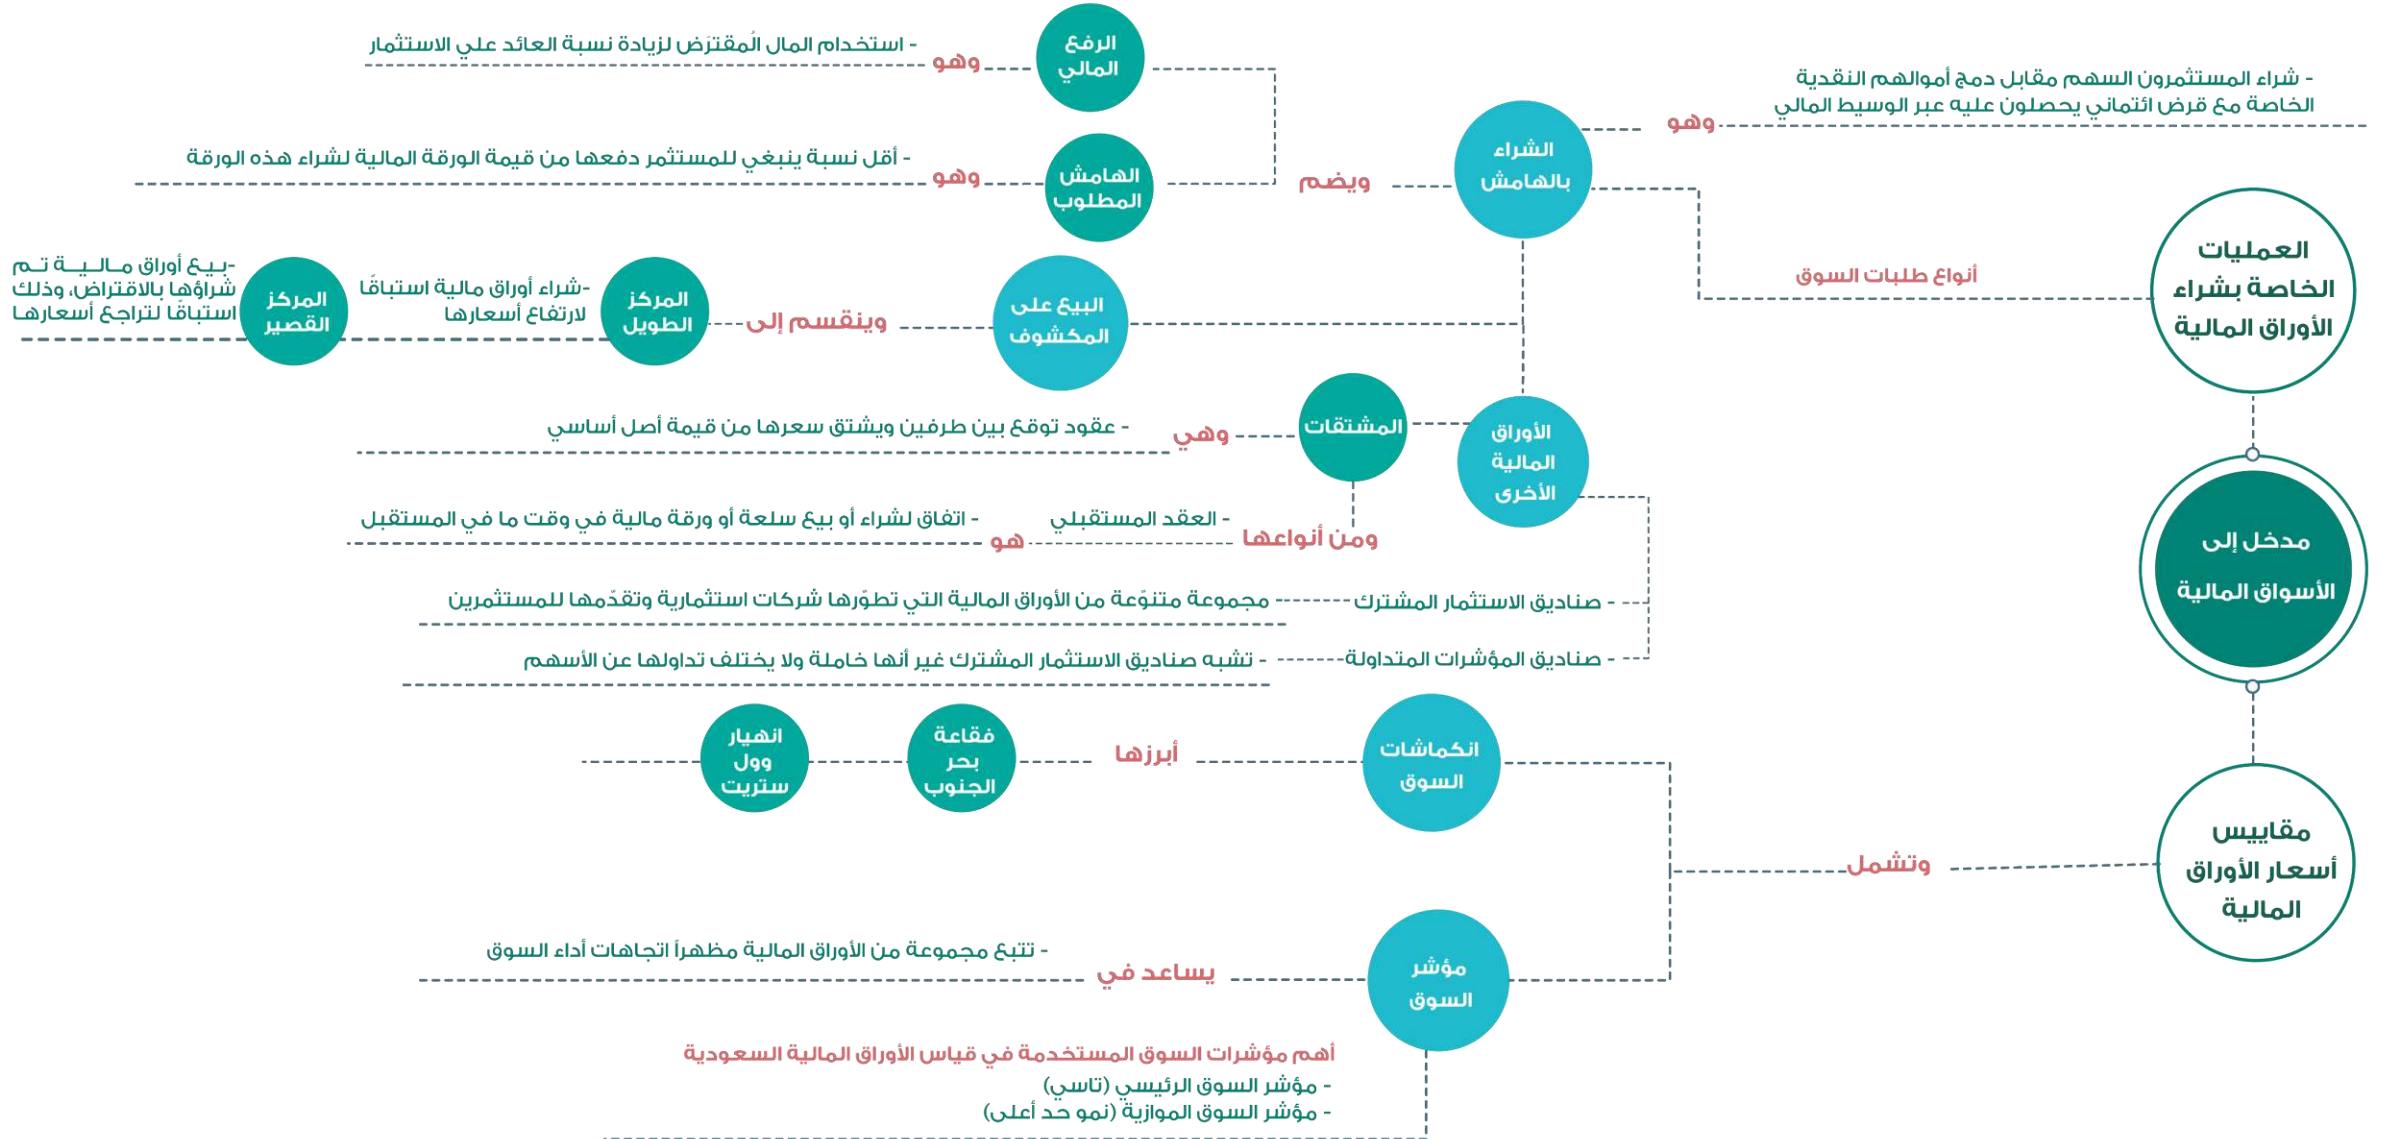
مدخل إلى الأسواق المالية

العمليات الخاصة بشراء الأوراق المالية

أنواع طلبات السوق

الشراء بالهامش

وهو

- شراء المستثمرون السهم مقابل دمج أموالهم النقدية الخاصة مع قرض ائتماني يحصلون عليه عبر الوسيط المالي

ويضم

الرفع المالي

وهو

- استخدام المال المُقترَض لزيادة نسبة العائد على الاستثمار

الهامش المطلوب

وهو

- أقل نسبة ينبغي للمستثمر دفعها من قيمة الورقة المالية لشراء هذه الورقة

البيع على المكشوف

وينقسم إلى

المركز الطويل

-شراء أوراق مالية استباقًا لارتفاع أسعارها

المركز القصير

-بيع أوراق مالية تم شراؤها بالاقتراض، وذلك استباقًا لتراجع أسعارها

الأوراق المالية الأخرى

المشتقات

وهي

- عقود توقع بين طرفين ويشتق سعرها من قيمة أصل أساسي

ومن أنواعها

- العقد المستقبلي

هو

- اتفاق لشراء أو بيع سلعة أو ورقة مالية في وقت ما في المستقبل

- صناديق الاستثمار المشترك

مجموعة متنوّعة من الأوراق المالية التي تطوّرها شركات استثمارية وتقدّمها للمستثمرين

- صناديق المؤشرات المتداولة

- تشبه صناديق الاستثمار المشترك غير أنها خاملة ولا يختلف تداولها عن الأسهم

مقاييس أسعار الأوراق المالية

وتشمل

انكماشات السوق

أبرزها

فقاعة بحر الجنوب

انهيار وول ستريت

مؤشر السوق

يساعد في

- تتبع مجموعة من الأوراق المالية مظهراً اتجاهات أداء السوق

أهم مؤشرات السوق المستخدمة في قياس الأوراق المالية السعودية

- مؤشر السوق الرئيسي (تاسي)

- مؤشر السوق الموازية (نمو حد أعلى)